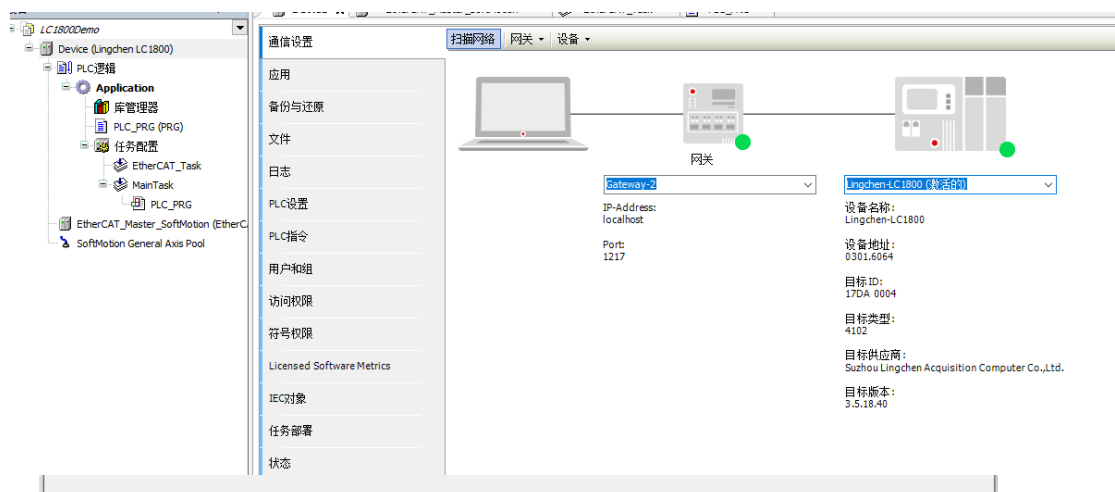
LC1800Demo
Device (Lingchen LC1800)
PLC逻辑
Application
库管理器
PLC_PRG (PRG)
任务配置
EtherCAT_Task
MainTask
PLC_PRG
EtherCAT_Master_SoftMotion (EtherC
SoftMotion General Axis Pool

通信设置
应用
备份与还原
文件
日志
PLC设置
PLC指令
用户和组
访问权限
符号权限
Licensed Software Metrics
IEC对象
任务部署
状态

扫描网络 网关 ▾ 设备 ▾

网关

Gateway-2
IP-Address:
localhost
Port:
1217

Lingchen-LC1800 (激活的)
设备名称:
Lingchen-LC1800
设备地址:
0301.6064
目标ID:
17DA 0004
目标类型:
4102
目标供应商:
Suzhou Lingchen Acquisition Computer Co.,Ltd.
目标版本:
3.5.18.40